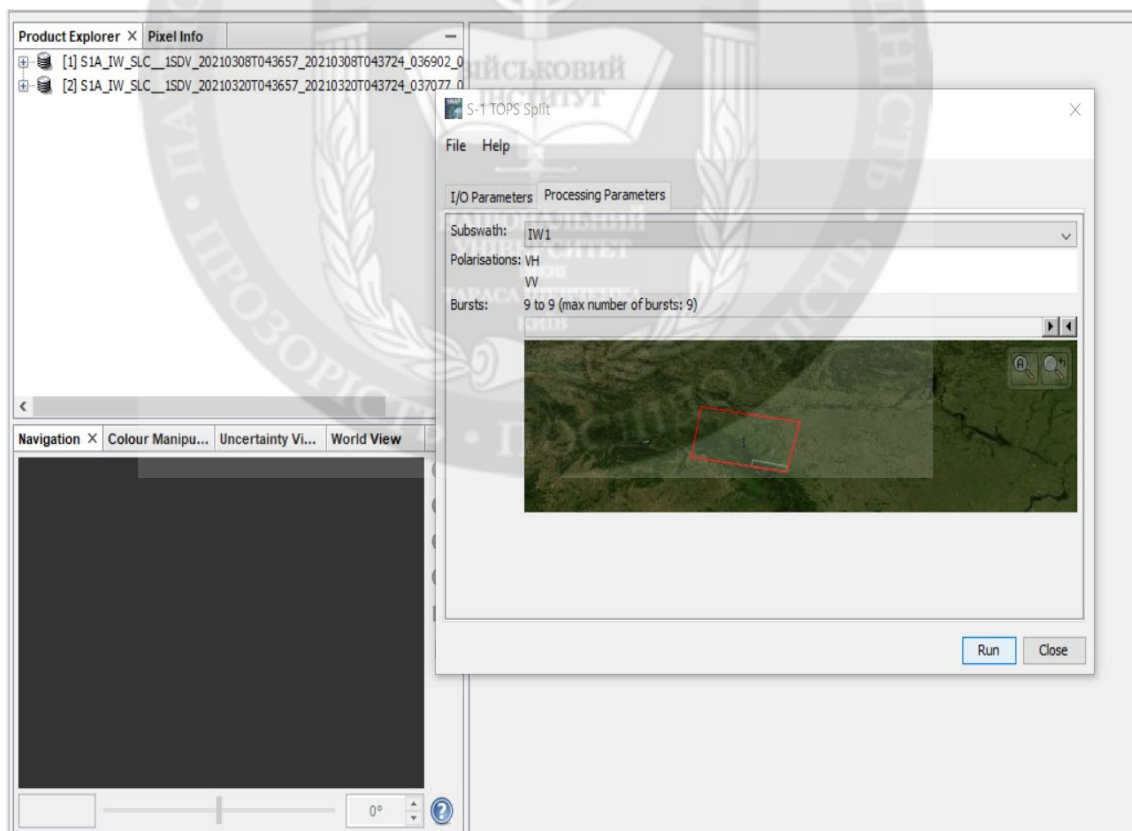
Product Explorer × Pixel Info

[1] S1A_IW_SLC__1SDV_20210308T043657_20210308T043724_036902_0
[2] S1A_IW_SLC__1SDV_20210320T043657_20210320T043724_037077_0

ВІЙСЬКОВИЙ ІНСТИТУТ

S-1 TOPS Split

File Help

I/O Parameters Processing Parameters

Subswath: IW1

Polarisations: VH VV

Bursts: 9 to 9 (max number of bursts: 9)

НАЦІОНАЛЬНИЙ УНІВЕРСИТЕТ ТАРАСА ШЕВЧЕНКА КИЇВ

Navigation × Colour Manipu... Uncertainty Vi... World View

0°

Run Close